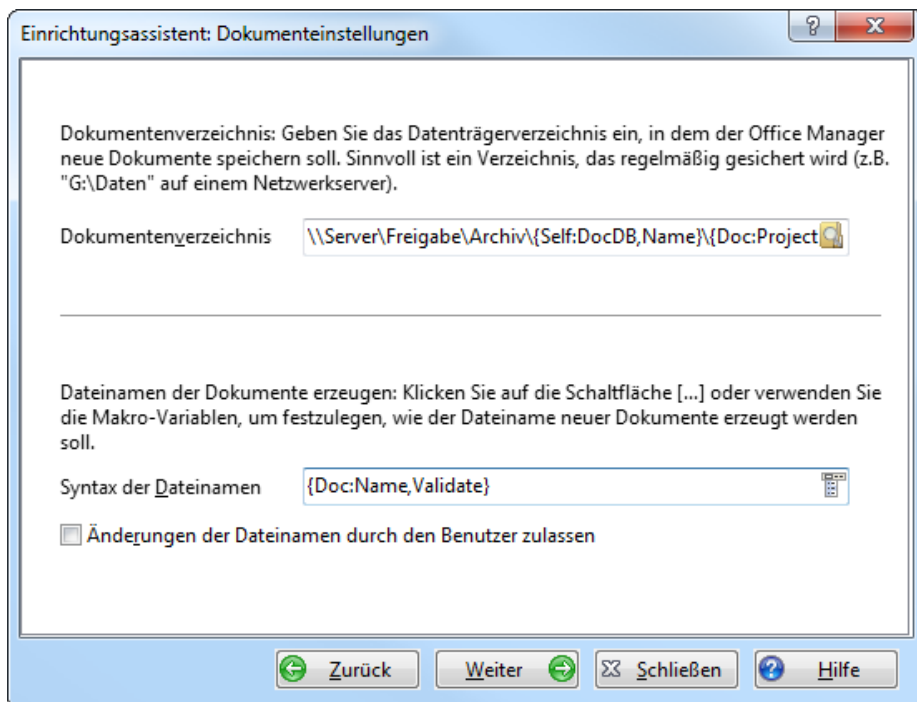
Einrichtungsassistent: Dokumenteinstellungen

?

X

Dokumentenverzeichnis: Geben Sie das Datenträgerverzeichnis ein, in dem der Office Manager neue Dokumente speichern soll. Sinnvoll ist ein Verzeichnis, das regelmäßig gesichert wird (z.B. "G:\Daten" auf einem Netzwerkserver).

Dokumentenverzeichnis

\\Server\Freigabe\Archiv\{Self:DocDB,Name}\{Doc:Project

Dateinamen der Dokumente erzeugen: Klicken Sie auf die Schaltfläche [...] oder verwenden Sie die Makro-Variablen, um festzulegen, wie der Dateiname neuer Dokumente erzeugt werden soll.

Syntax der Dateinamen

{Doc:Name,Validate}

Änderungen der Dateinamen durch den Benutzer zulassen

Zurück

Weiter

Schließen

Hilfe